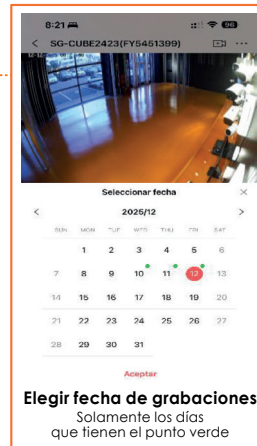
8:21

SG-CUBE2423(FY5451399)

Seleccionar fecha

2025/12

| SUN | MON | TUE | WED | THU | FRI | SAT |
|---|---|---|---|---|---|---|
| | 1 | 2 | 3 | 4 | 5 | 6 |
| 7 | 8 | 9 | 10 | 11 | 12 | 13 |
| 14 | 15 | 16 | 17 | 18 | 19 | 20 |
| 21 | 22 | 23 | 24 | 25 | 26 | 27 |
| 28 | 29 | 30 | 31 | | | |

Aceptar

Elegir fecha de grabaciones

Solamente los días que tienen el punto verde